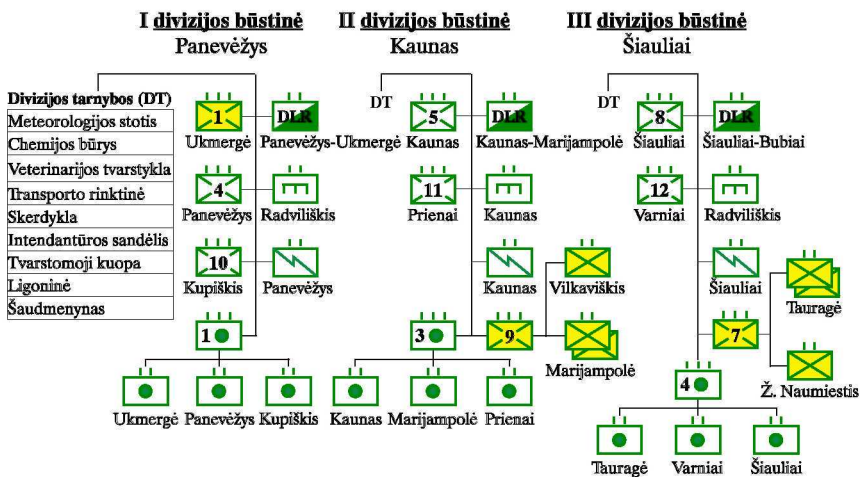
I divizijos būstinė
Panevėžys

II divizijos būstinė
Kaunas

III divizijos būstinė
Šiauliai

Divizijos tarnybos (DT)
Meteorologijos stotis
Chemijos būrys
Veterinarijos tvarstykla
Transporto rinktinė
Skerdykla
Intendantūros sandėlis
Tvarstomoji kuopa
Ligoninė
Šaudmenynas

1
Ukmergė
DLR
Panevėžys-Ukmergė
4
Panevėžys
Radviliškis
10
Kupiškis
Panevėžys
1
Ukmergė
Panevėžys
Kupiškis

DT
5
Kaunas
DLR
Kaunas-Marijampolė
11
Prienai
Kaunas
Kaunas
Vilkaviškis
3
9
Marijampolė
Kaunas
Marijampolė
Prienai

DT
8
Šiauliai
DLR
Šiauliai-Bubiai
12
Varniai
Radviliškis
Šiauliai
Tauragė
7
Ž. Naumiestis
4
Tauragė
Varniai
Šiauliai